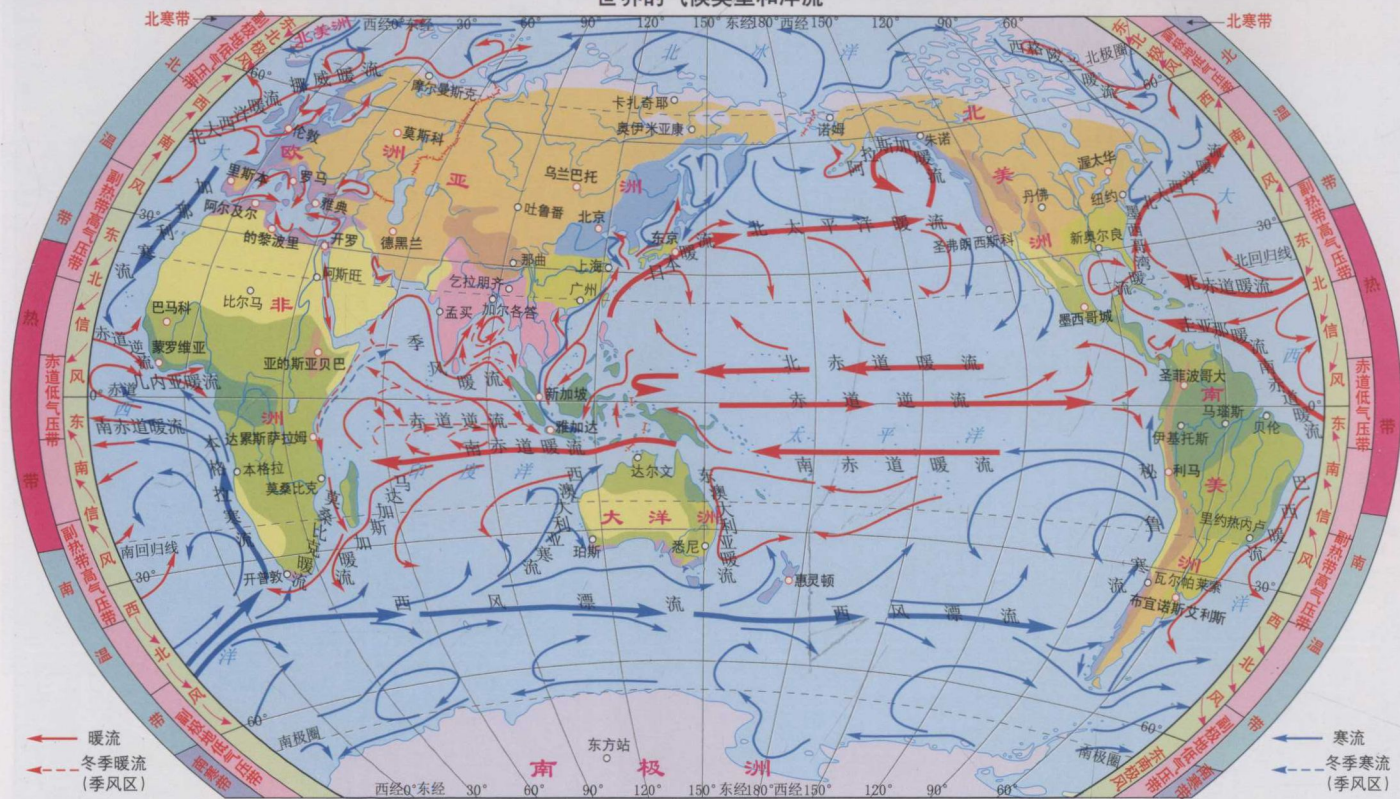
世界的气候类型和洋流

北寒带
北寒带

西经0°东经 30° 60° 90° 120° 150° 东经180° 西经150° 120° 90° 60°

北冰洋
挪威暖流
北大西洋暖流
摩尔曼斯克
莫斯科
伦敦
欧洲
里斯本
罗马
雅典
阿尔及尔
的黎波里
开罗
德黑兰
亚
乌兰巴托
吐鲁番
北京
卡扎奇耶
奥伊米亚康
东京
日本暖流
上海
广州
那曲
乞拉朋齐
加尔各答
孟买
阿斯旺
非
巴马科
比尔马
亚的斯亚贝巴
蒙罗维亚
几内亚暖流
南赤道暖流
洲
达累斯萨拉姆
本格拉
莫桑比克
本格拉寒流
莫桑比克暖流
马达加斯加暖流
南回归线
开普敦
季风暖流
赤道逆流
南赤道暖流
新加坡
雅加达
达尔文
西澳大利亚寒流
东澳大利亚暖流
大洋洲
珀斯
悉尼
惠灵顿
印度洋
西风漂流
西风漂流
大洋
南极圈
东方站
南极洲
诺姆
朱诺
阿拉斯加暖流
北美洲
北太平洋暖流
圣弗朗西斯科
加利福尼亚寒流
北赤道暖流
赤道逆流
南赤道暖流
太平洋
墨西哥城
渥太华
丹佛
纽约
新奥尔良
墨西哥湾暖流
北回归线
北赤道暖流
圭亚那暖流
西北极圈
圣菲波哥大
马瑙斯
伊基托斯
贝伦
利马
秘鲁寒流
南美洲
里约热内卢
巴西暖流
瓦尔帕莱索
布宜诺斯艾利斯
大西洋
南极圈

北 西 风 副热带高气压带 东北信风 赤道低气压带 东南信风 副热带高气压带 西风 极地东风 南寒带
热 带 温 带 南
北极地东风带
副热带高气压带 热带 赤道低气压带 副热带高气压带 温带

暖流
冬季暖流(季风区)
寒流
冬季寒流(季风区)

西经0°东经 30° 60° 90° 120° 150° 东经180° 西经150° 120° 90° 60°